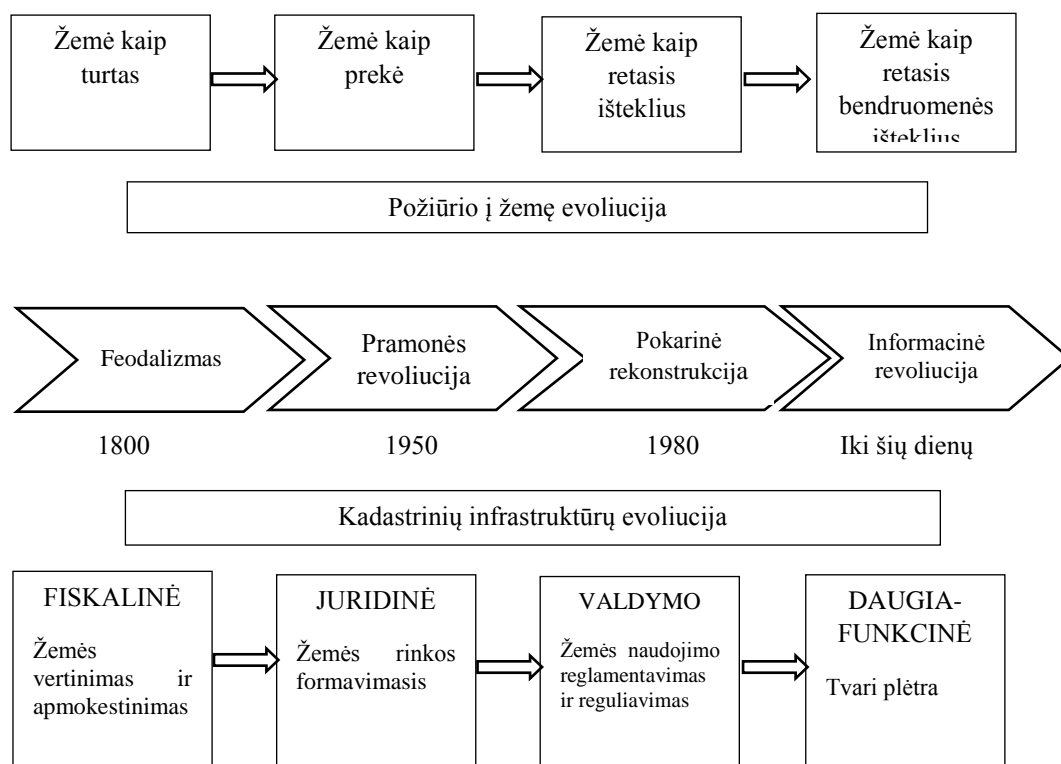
Žemė kaip turtas

Žemė kaip prekė

Žemė kaip retasis išteklius

Žemė kaip retasis bendruomenės išteklius

Požiūrio į žemę evoliucija

Feodalizmas

Pramonės revoliucija

Pokarinė rekonstrukcija

Informacinė revoliucija

1800

1950

1980

Iki šių dienų

Kadastrinių infrastruktūrų evoliucija

FISKALINĖ

Žemės vertinimas ir apmokestinimas

JURIDINĖ

Žemės rinkos formavimasis

VALDYMO

Žemės naudojimo reglamentavimas ir reguliavimas

DAUGIA-FUNKCINĖ

Tvari plėtra